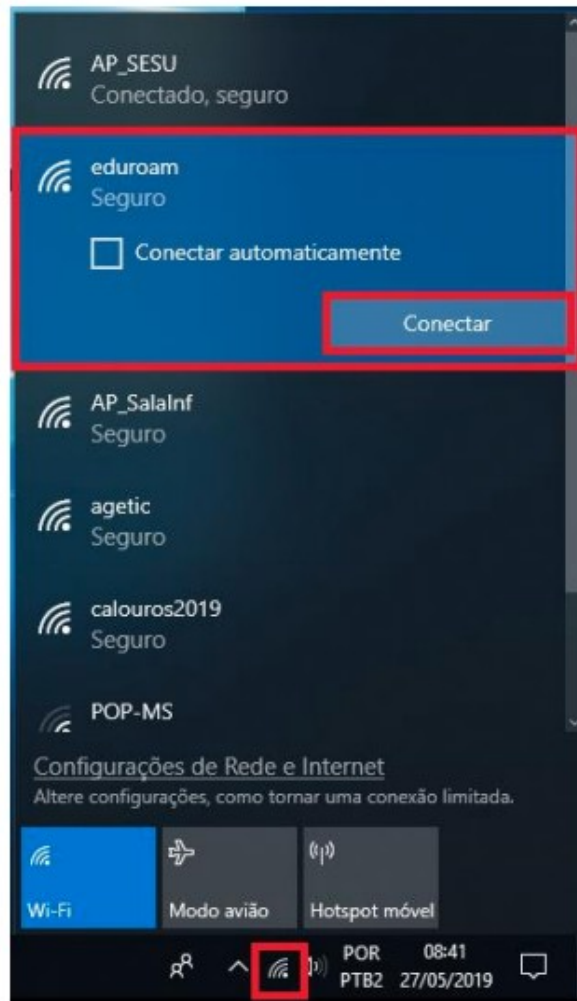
AP_SESU
Conectado, seguro

eduroam
Seguro

Conectar automaticamente

Conectar

AP_SalaInf
Seguro

agetic
Seguro

calouros2019
Seguro

POP-MS

Configurações de Rede e Internet
Altere configurações, como tornar uma conexão limitada.

Wi-Fi

Modo avião

Hotspot móvel

POR
PTB2

08:41
27/05/2019